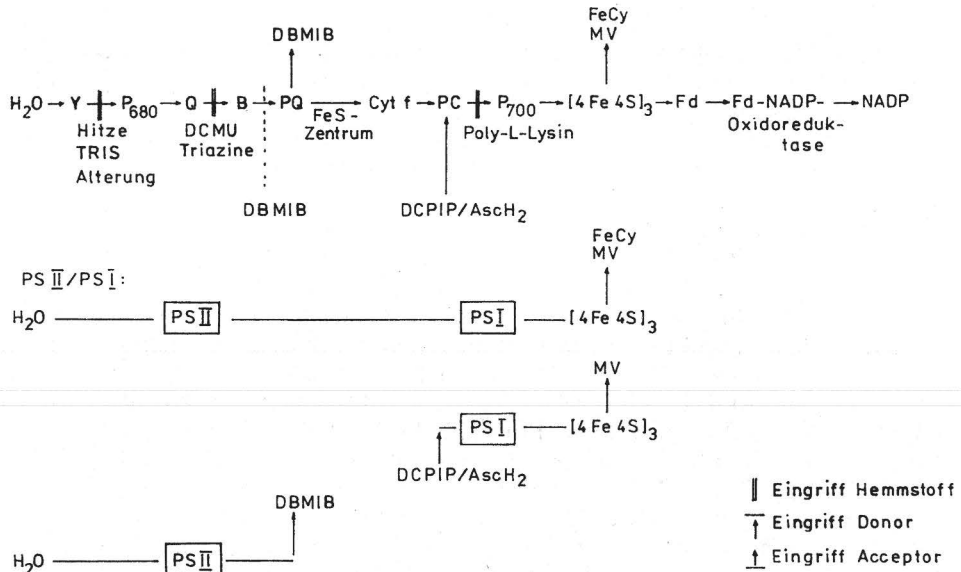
FeCy
MV

DBMIB

$H_2O \rightarrow Y$ ╫ $P_{680} \rightarrow Q$ ╫ $B \rightarrow PQ \xrightarrow{\text{FeS-Zentrum}} \text{Cyt f} \rightarrow PC$ ╫ $P_{700} \rightarrow [4Fe\,4S]_3 \rightarrow Fd \rightarrow$ Fd-NADP-Oxidoreduktase $\rightarrow$ NADP

Hitze
TRIS
Alterung

DCMU
Triazine

Poly-L-Lysin

DBMIB

DCPIP/$AscH_2$

FeCy
MV

PS II/PS I:

$H_2O$ —— PS II —— PS I —— $[4Fe\,4S]_3$

MV

PS I —— $[4Fe\,4S]_3$

DCPIP/$AscH_2$

DBMIB

$H_2O$ —— PS II ——

Eingriff Hemmstoff
Eingriff Donor
Eingriff Acceptor